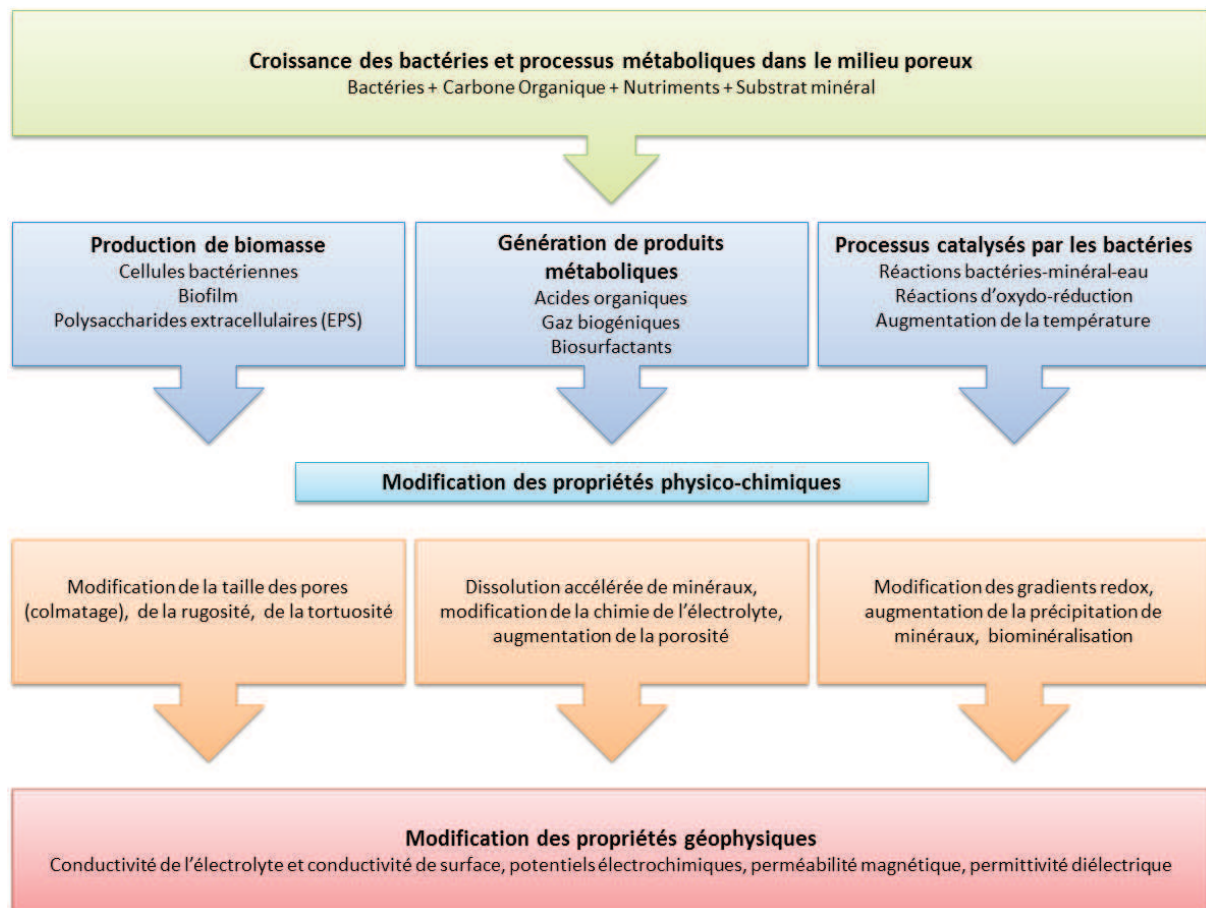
Croissance des bactéries et processus métaboliques dans le milieu poreux
Bactéries + Carbone Organique + Nutriments + Substrat minéral

Production de biomasse
Cellules bactériennes
Biofilm
Polysaccharides extracellulaires (EPS)

Génération de produits métaboliques
Acides organiques
Gaz biogéniques
Biosurfactants

Processus catalysés par les bactéries
Réactions bactéries-minéral-eau
Réactions d'oxydo-réduction
Augmentation de la température

Modification des propriétés physico-chimiques

Modification de la taille des pores (colmatage), de la rugosité, de la tortuosité

Dissolution accélérée de minéraux, modification de la chimie de l'électrolyte, augmentation de la porosité

Modification des gradients redox, augmentation de la précipitation de minéraux, biominéralisation

Modification des propriétés géophysiques
Conductivité de l'électrolyte et conductivité de surface, potentiels électrochimiques, perméabilité magnétique, permittivité diélectrique